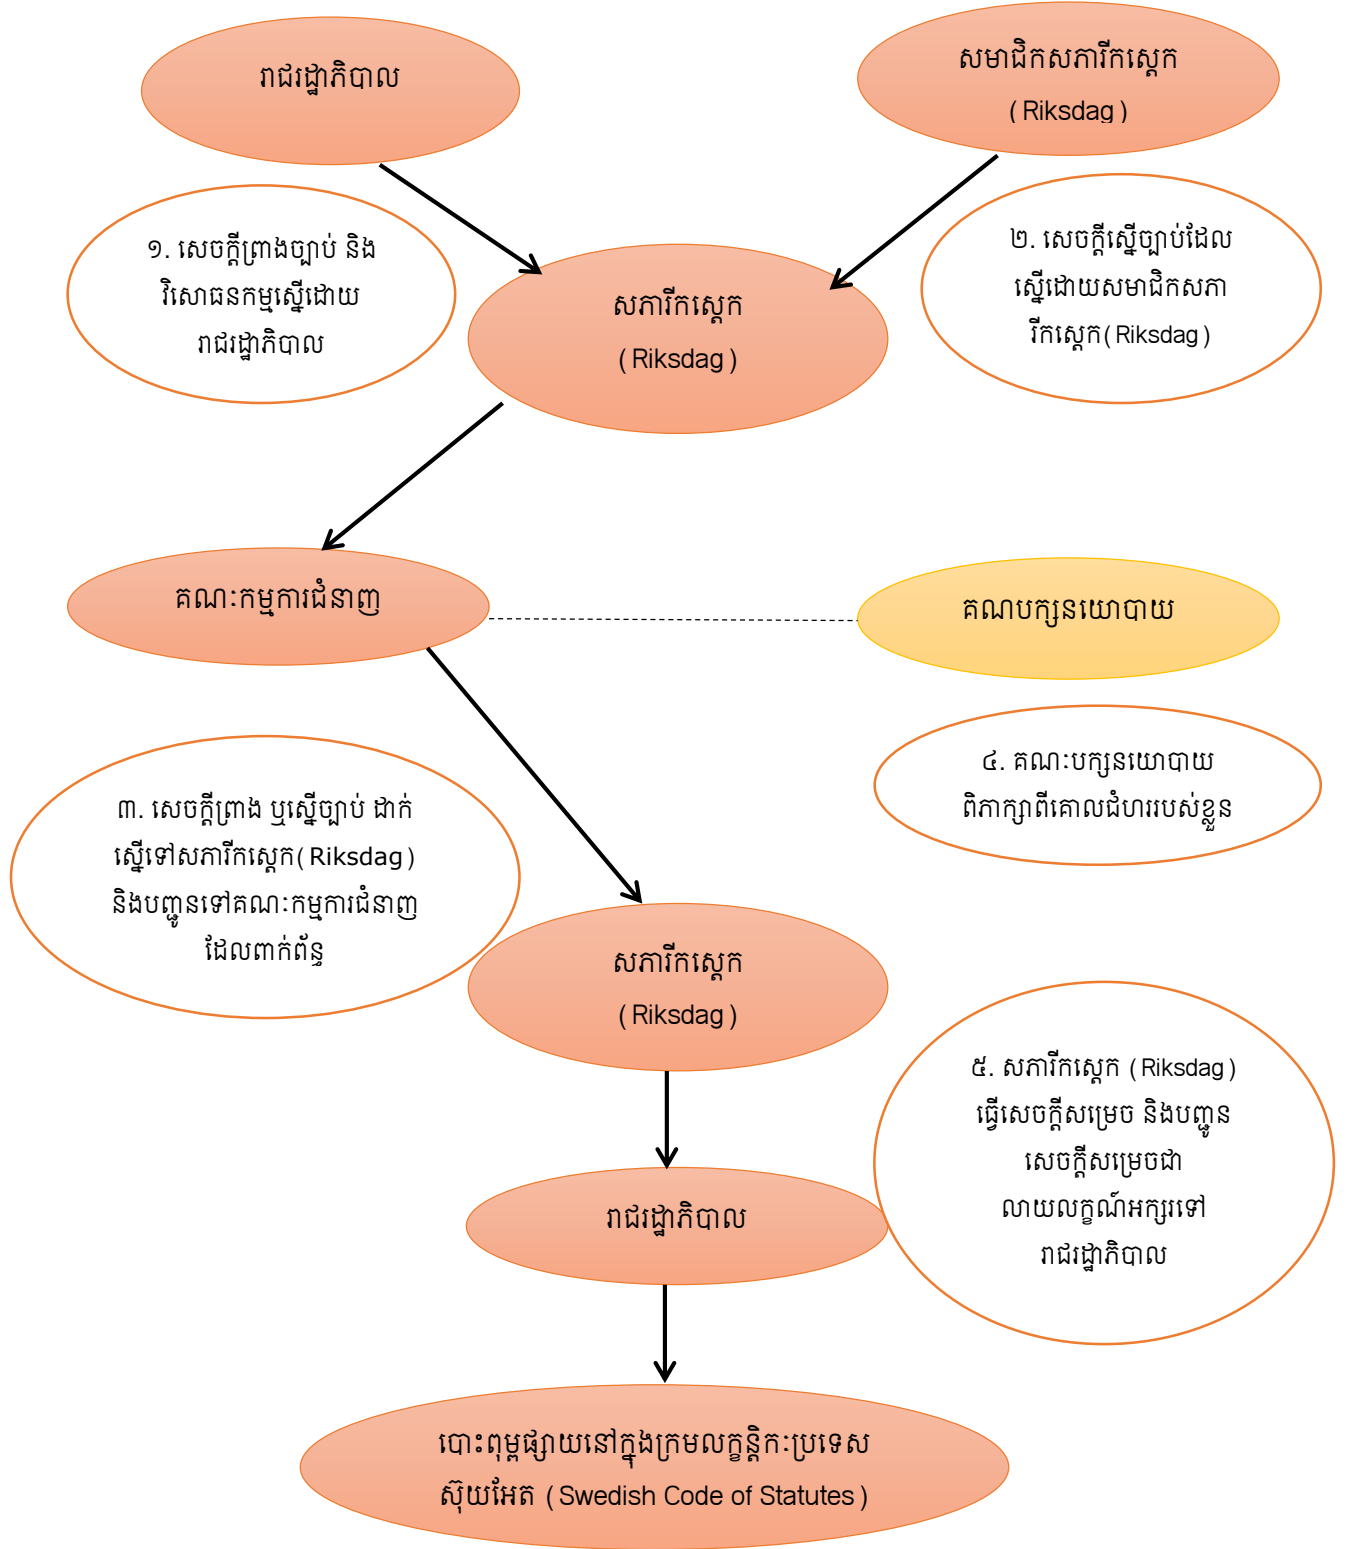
រាជរដ្ឋាភិបាល

សមាជិកសភារីកស្តេក
( Riksdag )

១. សេចក្តីព្រាងច្បាប់ និង វិសោធនកម្មស្នើដោយ រាជរដ្ឋាភិបាល

សភារីកស្តេក
( Riksdag )

២. សេចក្តីស្នើច្បាប់ដែល ស្នើដោយសមាជិកសភា រីកស្តេក( Riksdag )

គណៈកម្មការជំនាញ

គណបក្សនយោបាយ

៤. គណៈបក្សនយោបាយ ពិភាក្សាពីគោលជំហររបស់ខ្លួន

៣. សេចក្តីព្រាង ឬស្នើច្បាប់ ដាក់ស្នើទៅសភារីកស្តេក( Riksdag ) និងបញ្ជូនទៅគណៈកម្មការជំនាញ ដែលពាក់ព័ន្ធ

សភារីកស្តេក
( Riksdag )

៥. សភារីកស្តេក ( Riksdag ) ធ្វើសេចក្តីសម្រេច និងបញ្ជូន សេចក្តីសម្រេចជា លាយលក្ខណ៍អក្សរទៅ រាជរដ្ឋាភិបាល

រាជរដ្ឋាភិបាល

បោះពុម្ពផ្សាយនៅក្នុងក្រមលក្ខន្តិកៈប្រទេស ស៊ុយអែត ( Swedish Code of Statutes )